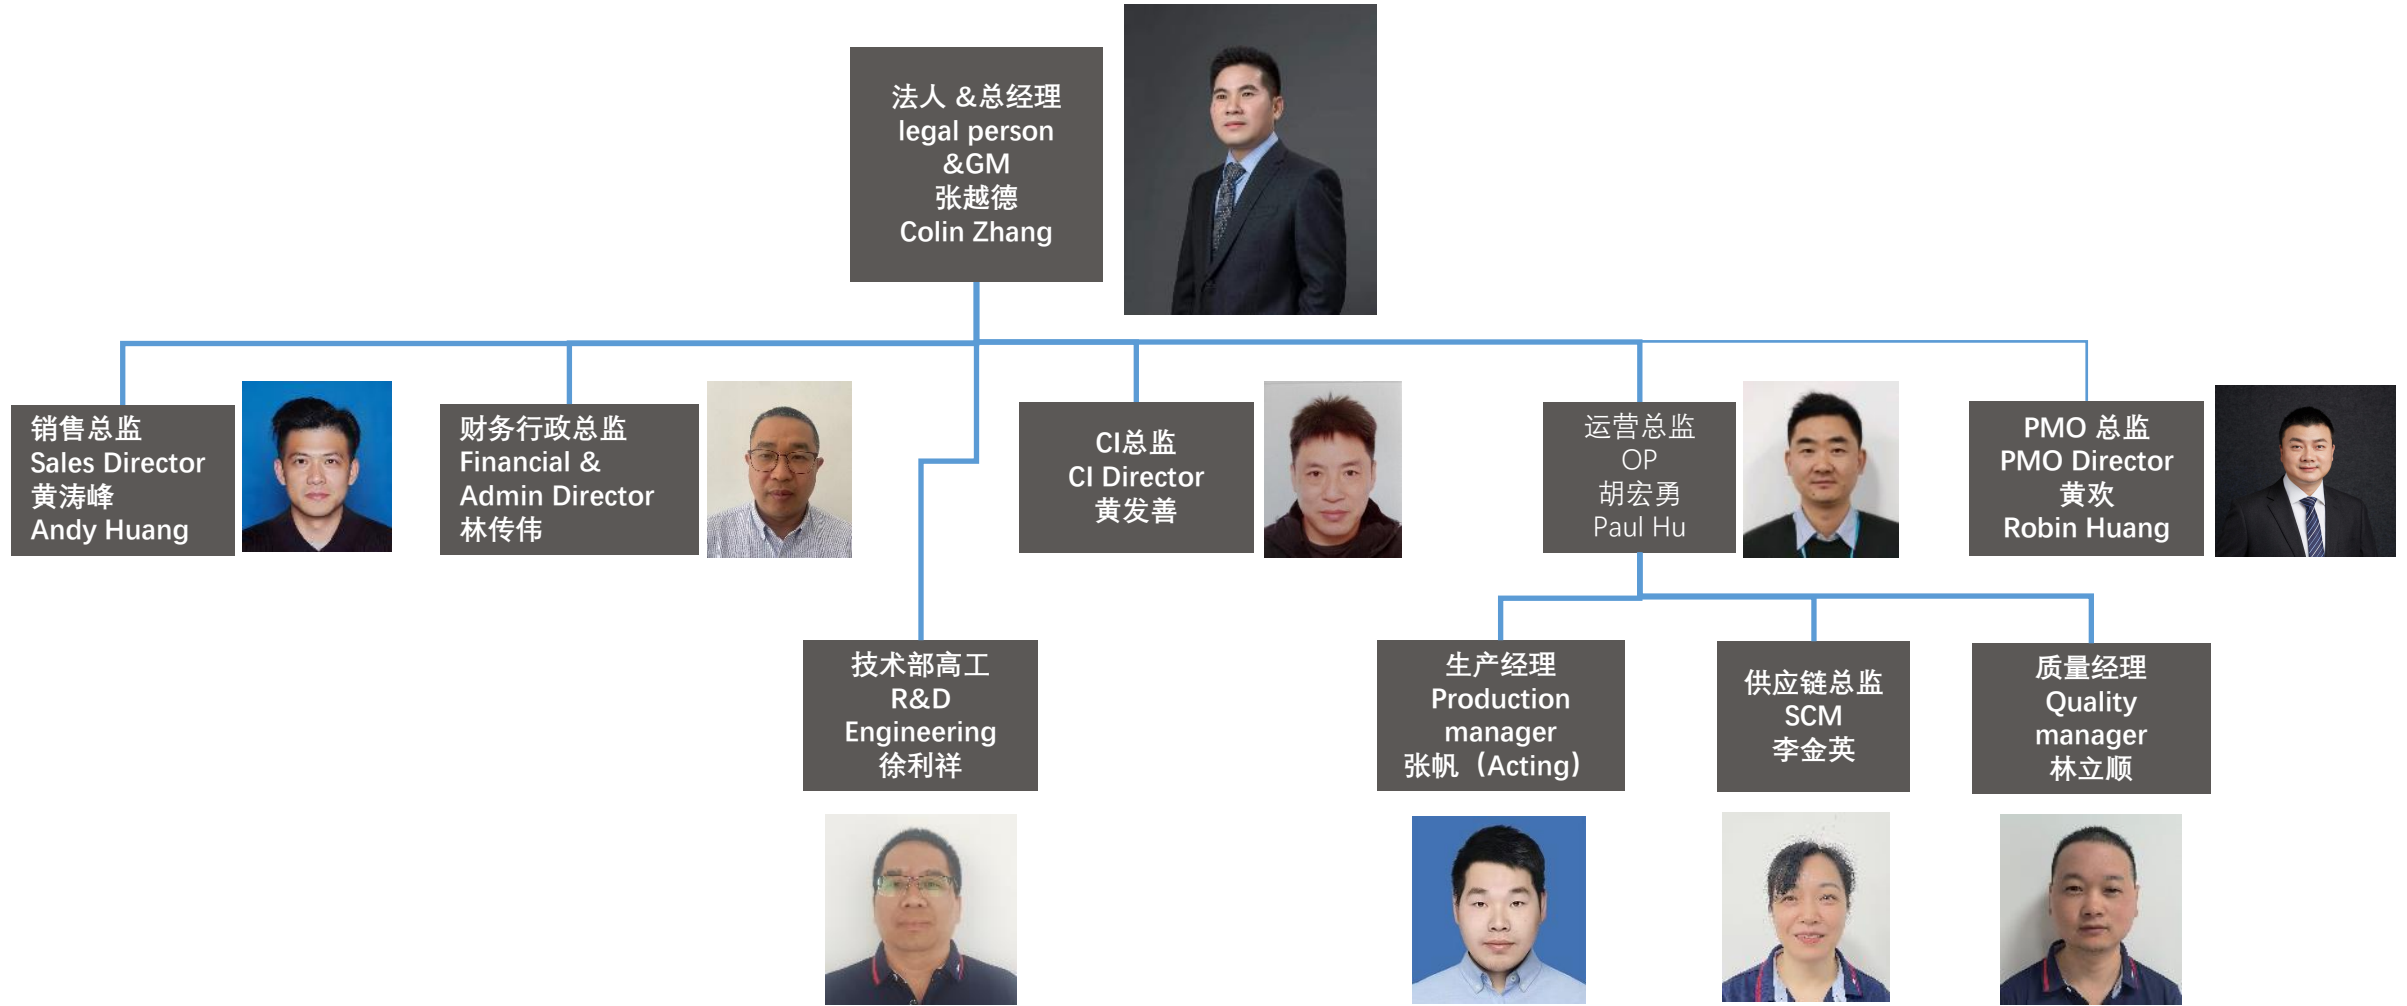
法人 &总经理
legal person
&GM
张越德
Colin Zhang

销售总监
Sales Director
黄涛峰
Andy Huang

财务行政总监
Financial &
Admin Director
林传伟

CI总监
CI Director
黄发善

运营总监
OP
胡宏勇
Paul Hu

PMO 总监
PMO Director
黄欢
Robin Huang

技术部高工
R&D
Engineering
徐利祥

生产经理
Production
manager
张帆（Acting）

供应链总监
SCM
李金英

质量经理
Quality
manager
林立顺